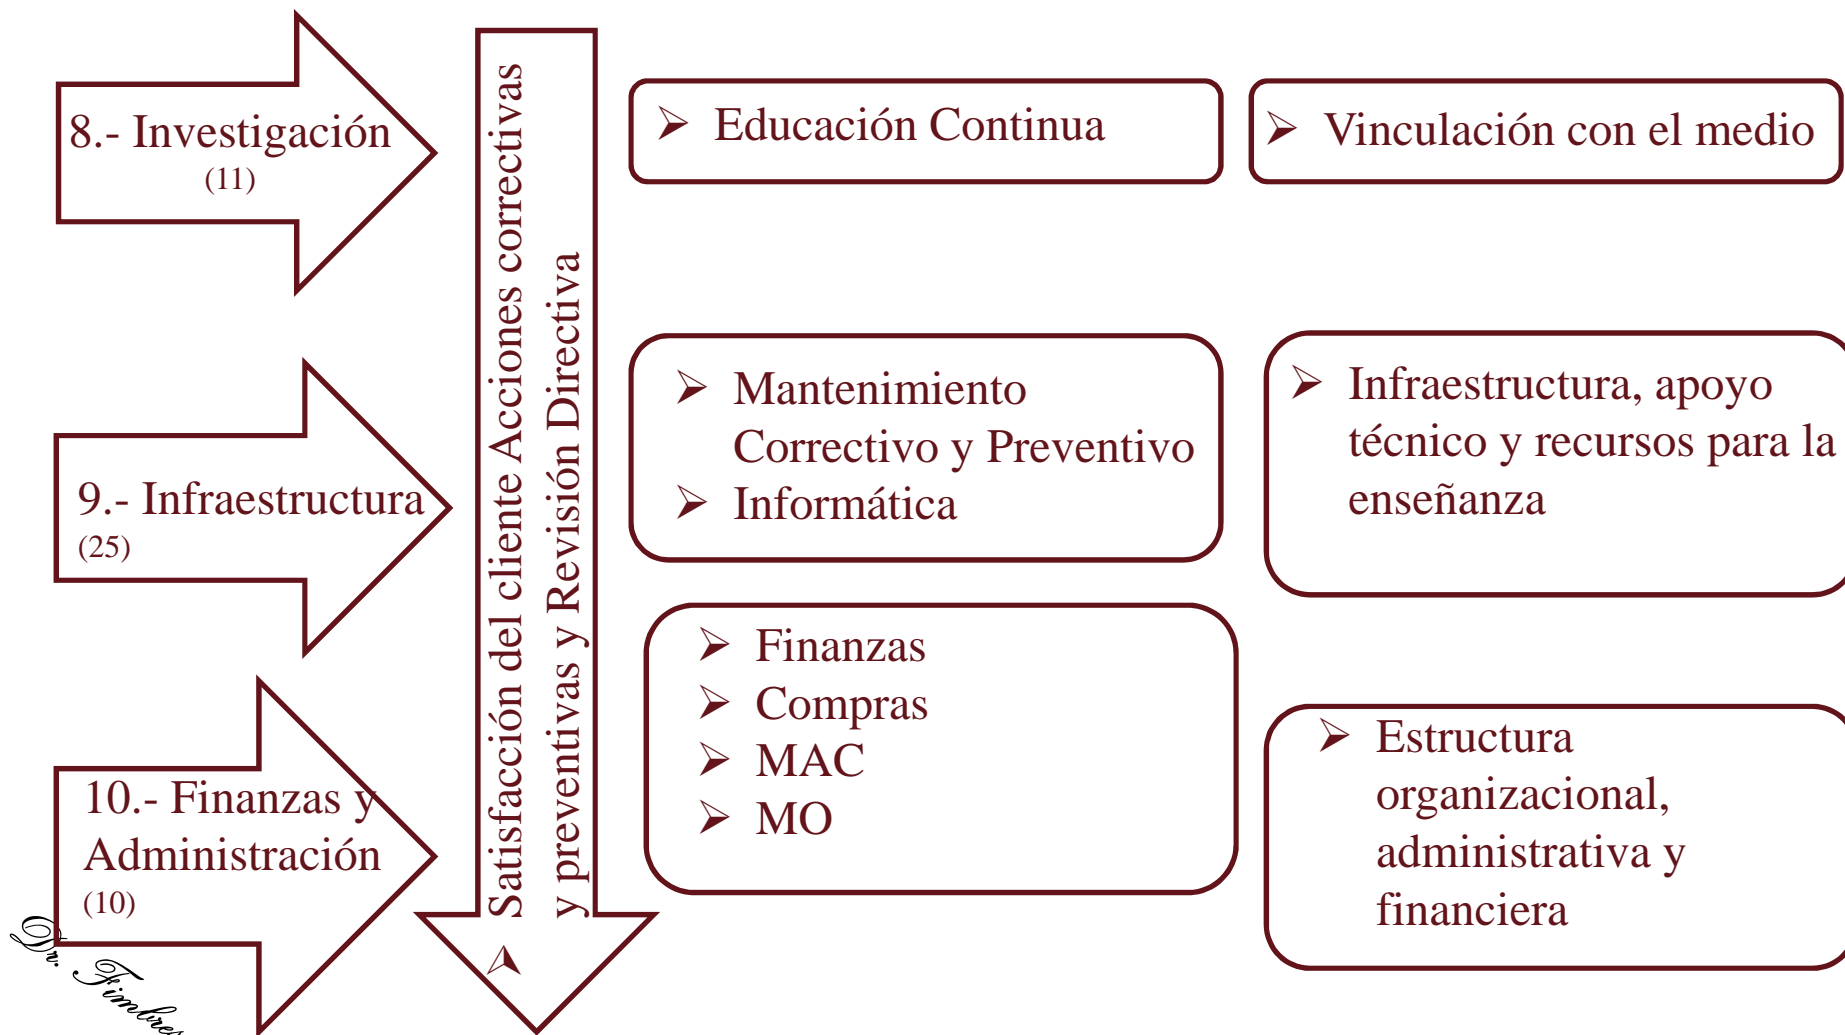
8.- Investigación
(11)

9.- Infraestructura
(25)

10.- Finanzas y Administración
(10)

Satisfacción del cliente Acciones correctivas y preventivas y Revisión Directiva

➢ Educación Continua

➢ Vinculación con el medio

➢ Mantenimiento Correctivo y Preventivo
➢ Informática

➢ Infraestructura, apoyo técnico y recursos para la enseñanza

➢ Finanzas
➢ Compras
➢ MAC
➢ MO

➢ Estructura organizacional, administrativa y financiera

Dr. Timbres